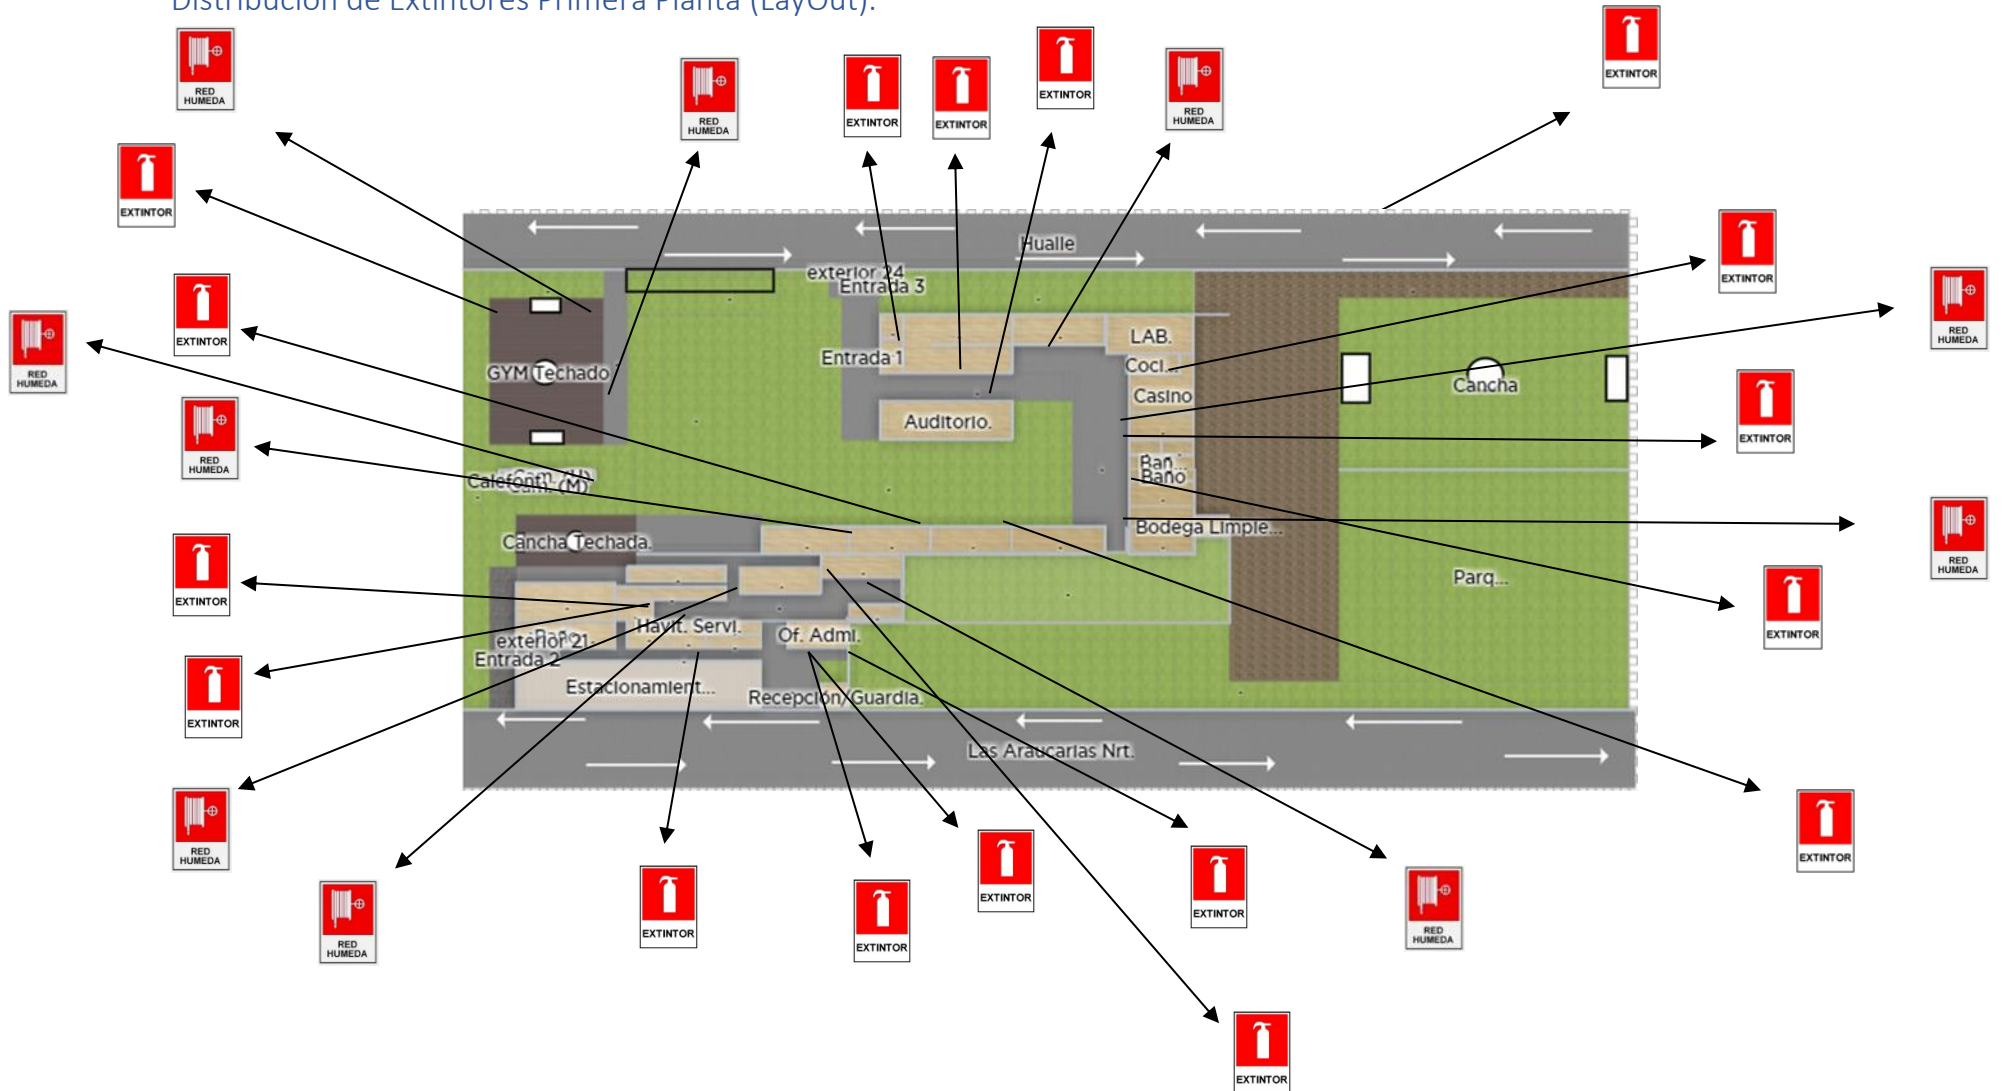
Distribución de Extintores Primera Planta (LayOut).

RED HUMEDA

RED HUMEDA

EXTINTOR

EXTINTOR

EXTINTOR

RED HUMEDA

EXTINTOR

EXTINTOR

EXTINTOR

RED HUMEDA

RED HUMEDA

EXTINTOR

RED HUMEDA

EXTINTOR

RED HUMEDA

EXTINTOR

EXTINTOR

EXTINTOR

Hualle

exterior 24
Entrada 3

Entrada 1

LAB.

Coci...

Casino

Cancha

GYM Techado

Auditorio.

Ban...
Baño

Calefont Cam. (H)
Cam. (M)

Bodega Limpie...

Cancha Techada.

Parq...

Havit. Servi.

Of. Admi.

exterior 21
Entrada 2

Estacionamient...

Recepción/Guardia.

Las Araucarias Nrt.

RED HUMEDA

RED HUMEDA

EXTINTOR

EXTINTOR

EXTINTOR

EXTINTOR

RED HUMEDA

EXTINTOR

EXTINTOR